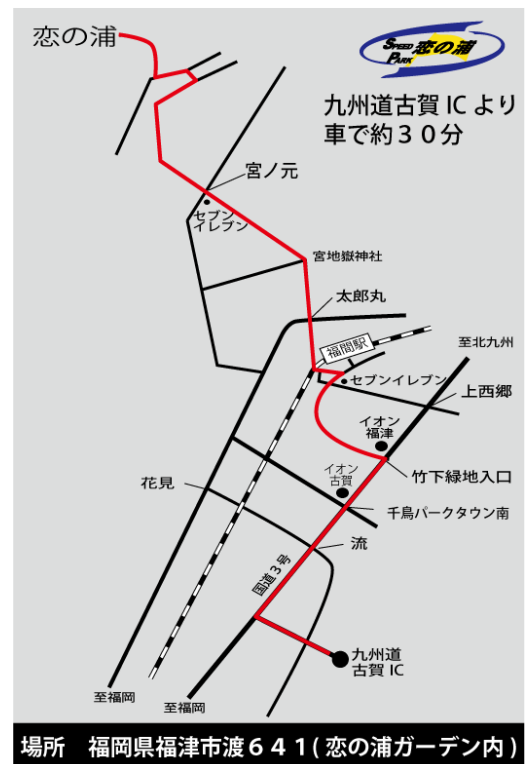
恋の浦

SPEED PARK 恋の浦

九州道古賀 IC より車で約３０分

宮ノ元

セブンイレブン

宮地嶽神社

太郎丸

福間駅

至北九州

セブンイレブン

上西郷

イオン福津

竹下緑地入口

イオン古賀

花見

千鳥パークタウン南

流

国道３号

九州道古賀 IC

至福岡

至福岡

場所　福岡県福津市渡６４１（恋の浦ガーデン内）